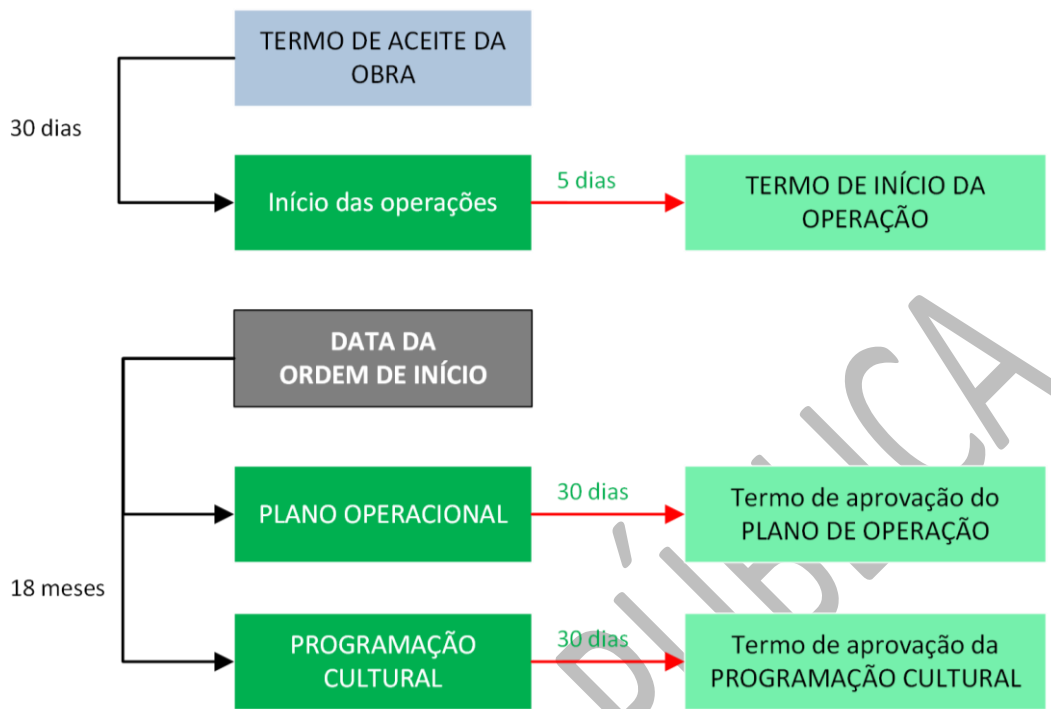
TERMO DE ACEITE DA OBRA

30 dias

Início das operações

5 dias

TERMO DE INÍCIO DA OPERAÇÃO

DATA DA ORDEM DE INÍCIO

PLANO OPERACIONAL

30 dias

Termo de aprovação do PLANO DE OPERAÇÃO

18 meses

PROGRAMAÇÃO CULTURAL

30 dias

Termo de aprovação da PROGRAMAÇÃO CULTURAL

PÚBLICA